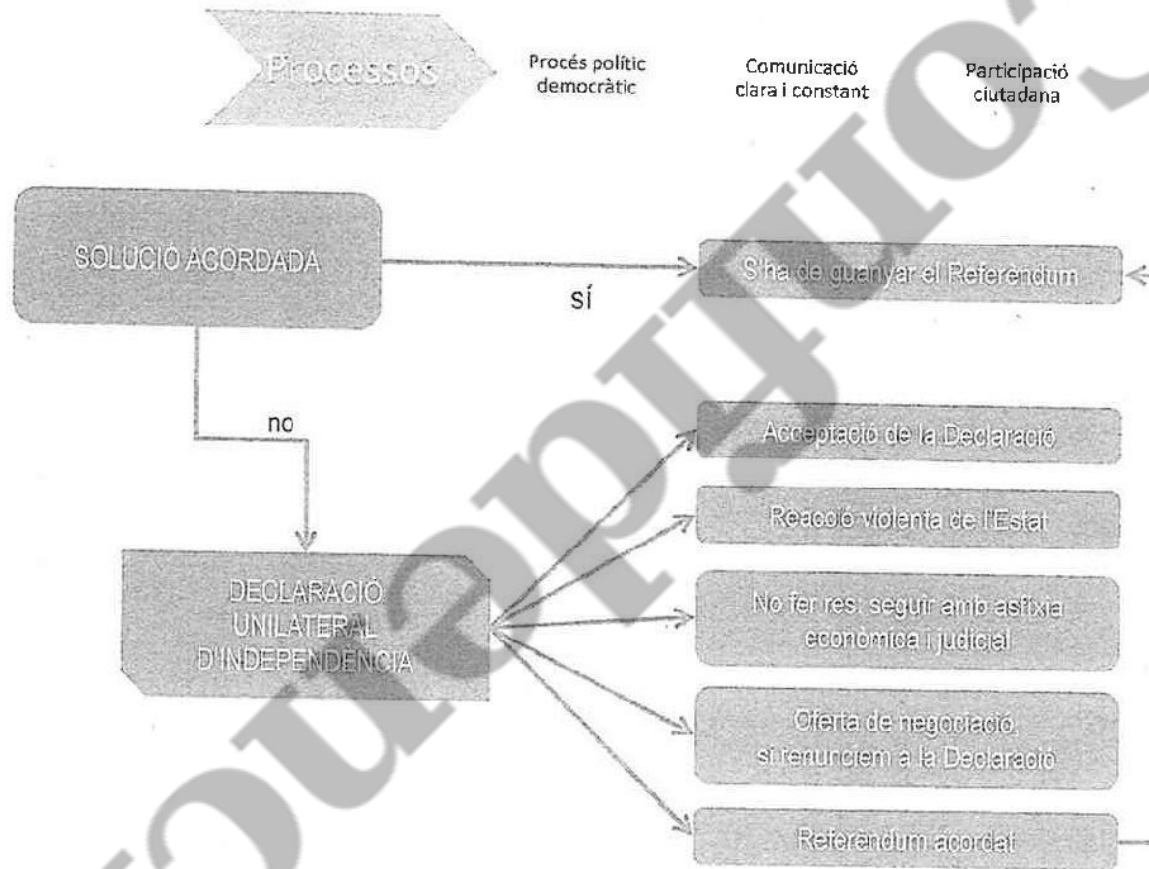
Processos

Procés polític democràtic

Comunicació clara i constant

Participació ciutadana

SOLUCIÓ ACORDADA

sí

S'ha de guanyar el Referèndum

no

Acceptació de la Declaració

Reacció violenta de l'Estat

DECLARACIÓ UNILATERAL D'INDEPENDÈNCIA

No fer res: seguir amb asfixia econòmica i judicial

Oferta de negociació, si renunciem a la Declaració

Referèndum acordat